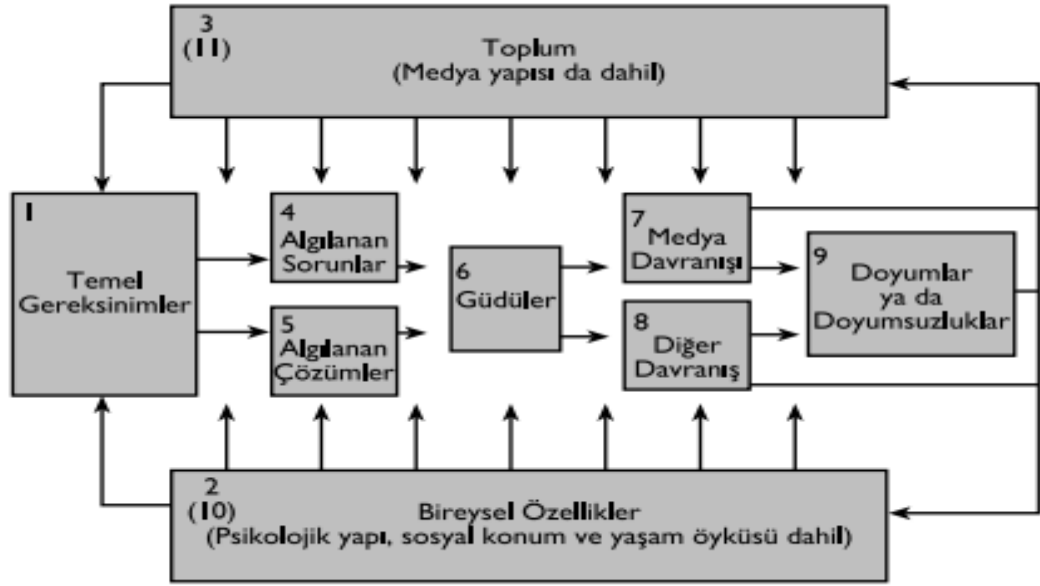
3
(11)
Toplum
(Medya yapısı da dahil)

1
Temel Gereksinimler

4
Algılanan Sorunlar

5
Algılanan Çözümler

6
Güdüler

7
Medya Davranışı

8
Diğer Davranış

9
Doyumlar ya da Doyumsuzluklar

2
(10)
Bireysel Özellikler
(Psikolojik yapı, sosyal konum ve yaşam öyküsü dahil)